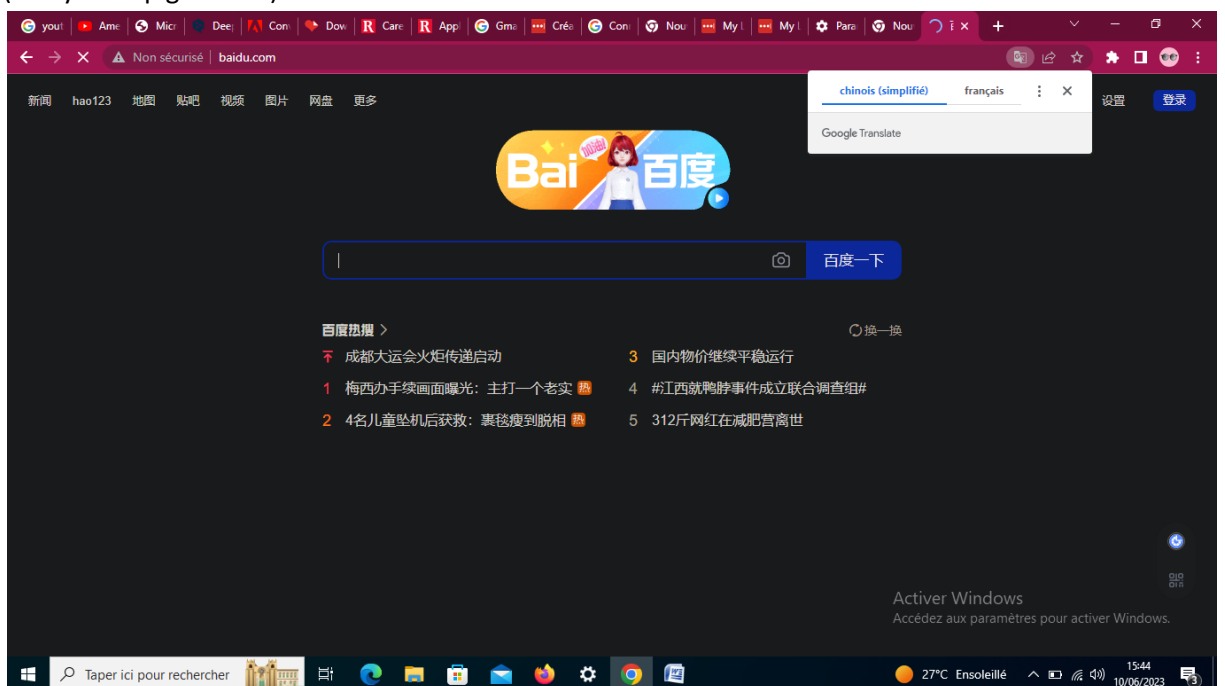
yout | Ame | Micr | Deep | Con | Dow | Care | Appl | Gma | Créa | Con | Nou | My l | My l | Para | Nou | i ×

Non sécurisé | baidu.com

新闻 hao123 地图 贴吧 视频 图片 网盘 更多

chinois (simplifié) français

Google Translate

设置 登录

Bai 百度

百度一下

百度热搜 >

换一换

成都大运会火炬传递启动

1 梅西办手续画面曝光：主打一个老实 热

2 4名儿童坠机后获救：裹毯瘦到脱相 热

3 国内物价继续平稳运行

4 #江西鼠头鸭脖事件成立联合调查组#

5 312斤网红在减肥营离世

Activer Windows
Accédez aux paramètres pour activer Windows.

Taper ici pour rechercher

27°C Ensoleillé

15:44
10/06/2023